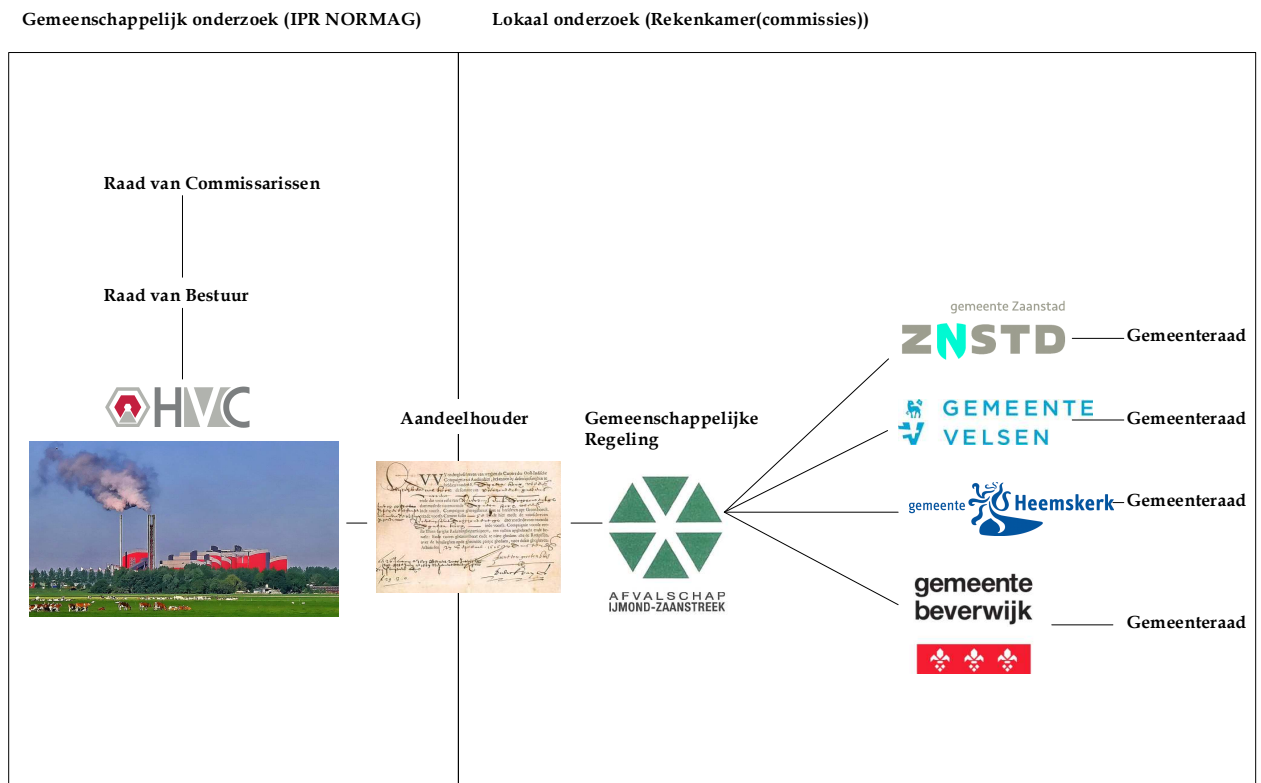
Gemeenschappelijk onderzoek (IPR NORMAG)

Lokaal onderzoek (Rekenkamer(commissies))

Raad van Commissarissen

Raad van Bestuur

HVC

Aandeelhouder

Gemeenschappelijke Regeling

AFVALSCHAP IJMOND-ZAANSTREEK

gemeente Zaanstad ZNSTD

Gemeenteraad

GEMEENTE VELSEN

Gemeenteraad

gemeente Heemskerk

Gemeenteraad

gemeente beverwijk

Gemeenteraad